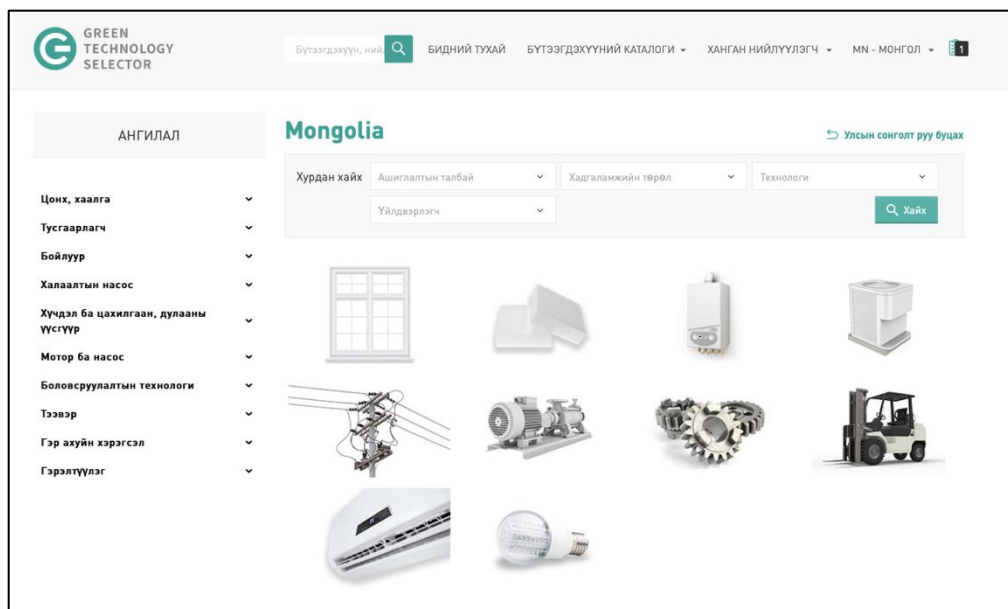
GREEN TECHNOLOGY SELECTOR

Бүтээгдэхүүн, ний

БИДНИЙ ТУХАЙ

БҮТЭЭГДЭХҮҮНИЙ КАТАЛОГИ

ХАНГАН НИЙЛҮҮЛЭГЧ

MN - МОНГОЛ

1

АНГИЛАЛ

Mongolia

Улсын сонголт руу буцах

Хурдан хайх

Ашиглалтын талбай

Хадгаламжийн төрөл

Технологи

Үйлдвэрлэгч

Хайх

Цонх, хаалга

Тусгаарлагч

Бойлуур

Халаалтын насос

Хүчдэл ба цахилгаан, дулааны үүсгүүр

Мотор ба насос

Боловсруулалтын технологи

Тээвэр

Гэр ахуйн хэрэгсэл

Гэрэлтүүлэг